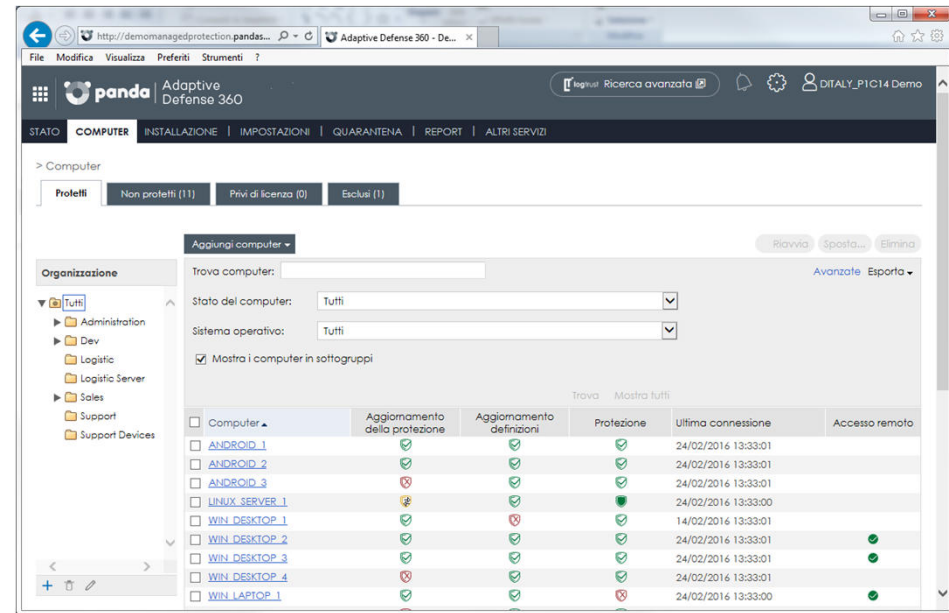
http://demomanagedprotection.pandas... Adaptive Defense 360 - De...

File Modifica Visualizza Preferiti Strumenti ?

panda Adaptive Defense 360

logtrust Ricerca avanzata

DITALY_P1C14 Demo

STATO COMPUTER INSTALLAZIONE | IMPOSTAZIONI | QUARANTENA | REPORT | ALTRI SERVIZI

> Computer

Protetti | Non protetti (11) | Privi di licenza (0) | Esclusi (1)

Aggiungi computer

Riavvia Sposta... Elimina

Organizzazione

Tutti
Administration
Dev
Logistic
Logistic Server
Sales
Support
Support Devices

Trova computer:

Avanzate Esporta

Stato del computer: Tutti

Sistema operativo: Tutti

Mostra i computer in sottogruppi

Trova Mostra tutti

| Computer | Aggiornamento della protezione | Aggiornamento definizioni | Protezione | Ultima connessione | Accesso remoto |
|---|---|---|---|---|---|
| ANDROID_1 | | | | 24/02/2016 13:33:01 | |
| ANDROID_2 | | | | 24/02/2016 13:33:01 | |
| ANDROID_3 | | | | 24/02/2016 13:33:01 | |
| LINUX_SERVER_1 | | | | 24/02/2016 13:33:00 | |
| WIN_DESKTOP_1 | | | | 14/02/2016 13:33:01 | |
| WIN_DESKTOP_2 | | | | 24/02/2016 13:33:01 | |
| WIN_DESKTOP_3 | | | | 24/02/2016 13:33:01 | |
| WIN_DESKTOP_4 | | | | 24/02/2016 13:33:01 | |
| WIN_LAPTOP_1 | | | | 24/02/2016 13:33:00 | |